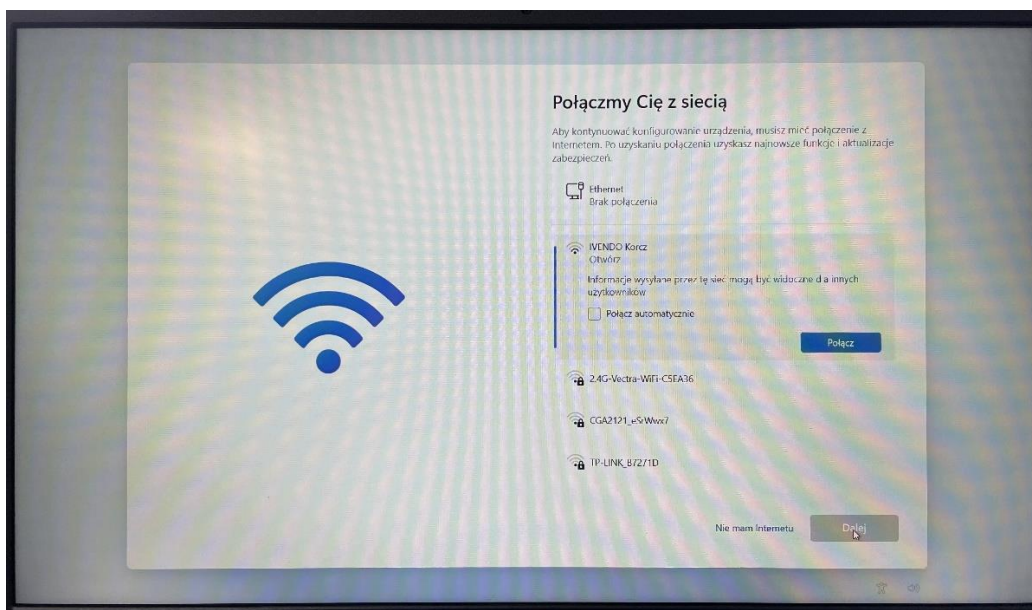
Połączmy Cię z siecią

Aby kontynuować konfigurowanie urządzenia, musisz mieć połączenie z Internetem. Po uzyskaniu połączenia uzyskasz najnowsze funkcje i aktualizacje zabezpieczeń.

Ethernet
Brak połączenia

IVENDO Korcz
Otwórz

Informacje wysyłane przez tę sieć mogą być widoczne dla innych użytkowników

Połącz automatycznie

Połącz

2.4G-Vectra-WiFi-C5EA36

CGA2121_eSrWwx7

TP-LINK_B72/1D

Nie mam Internetu

Dalej